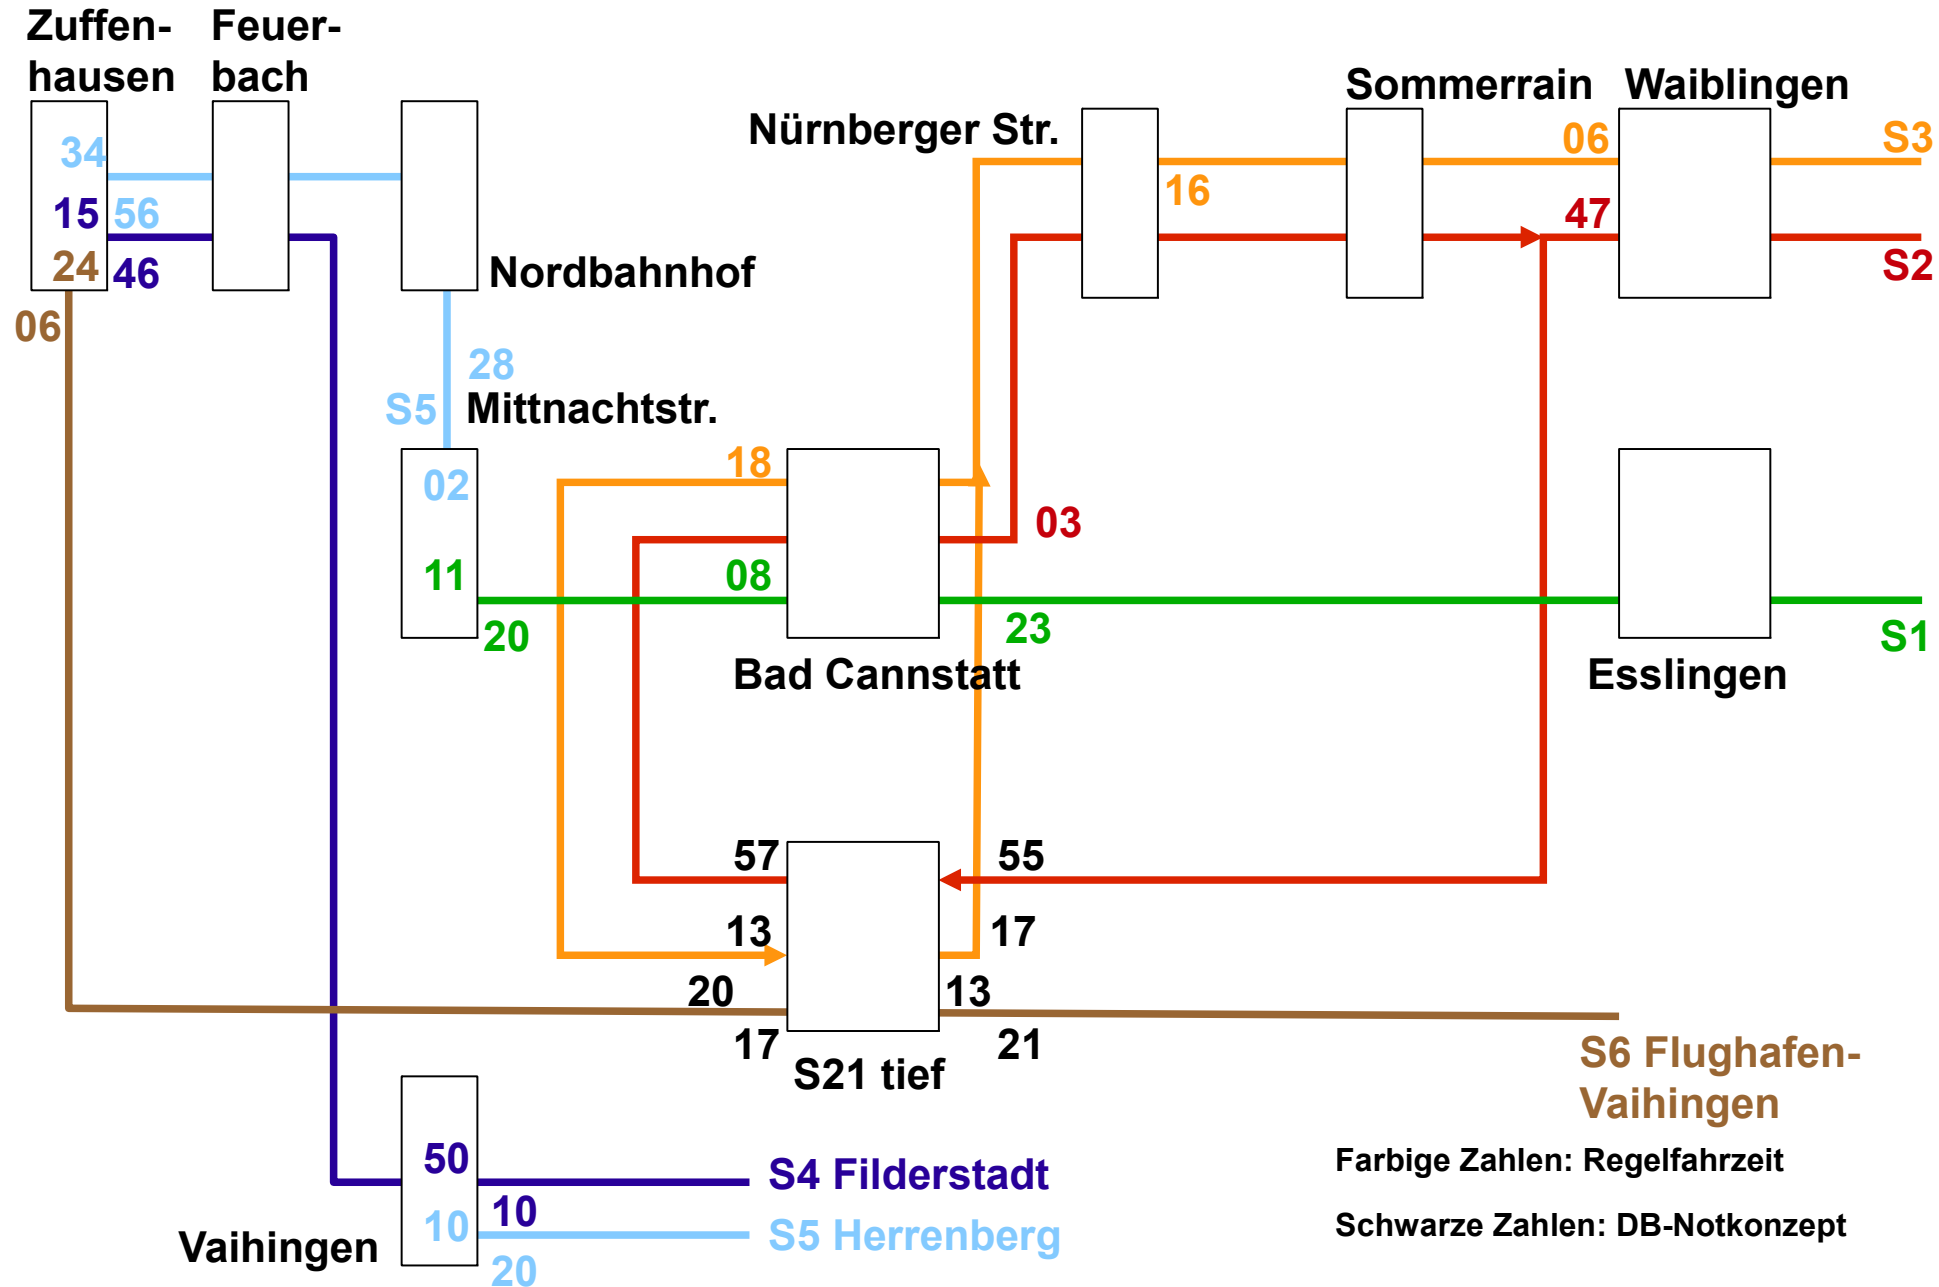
Zuffenhausen Feuerbach

Sommerrain Waiblingen

Nürnberger Str.

34
15 56
24 46
06

06 S3
16
47 S2

Nordbahnhof

28
S5 Mittnachtstr.

18
02
03
11 08
20 23 S1

Bad Cannstatt Esslingen

57 55
13 17
20 13
17 21
S21 tief

S6 Flughafen-Vaihingen

50 S4 Filderstadt
10 10 S5 Herrenberg
Vaihingen 20

Farbige Zahlen: Regelfahrzeit

Schwarze Zahlen: DB-Notkonzept